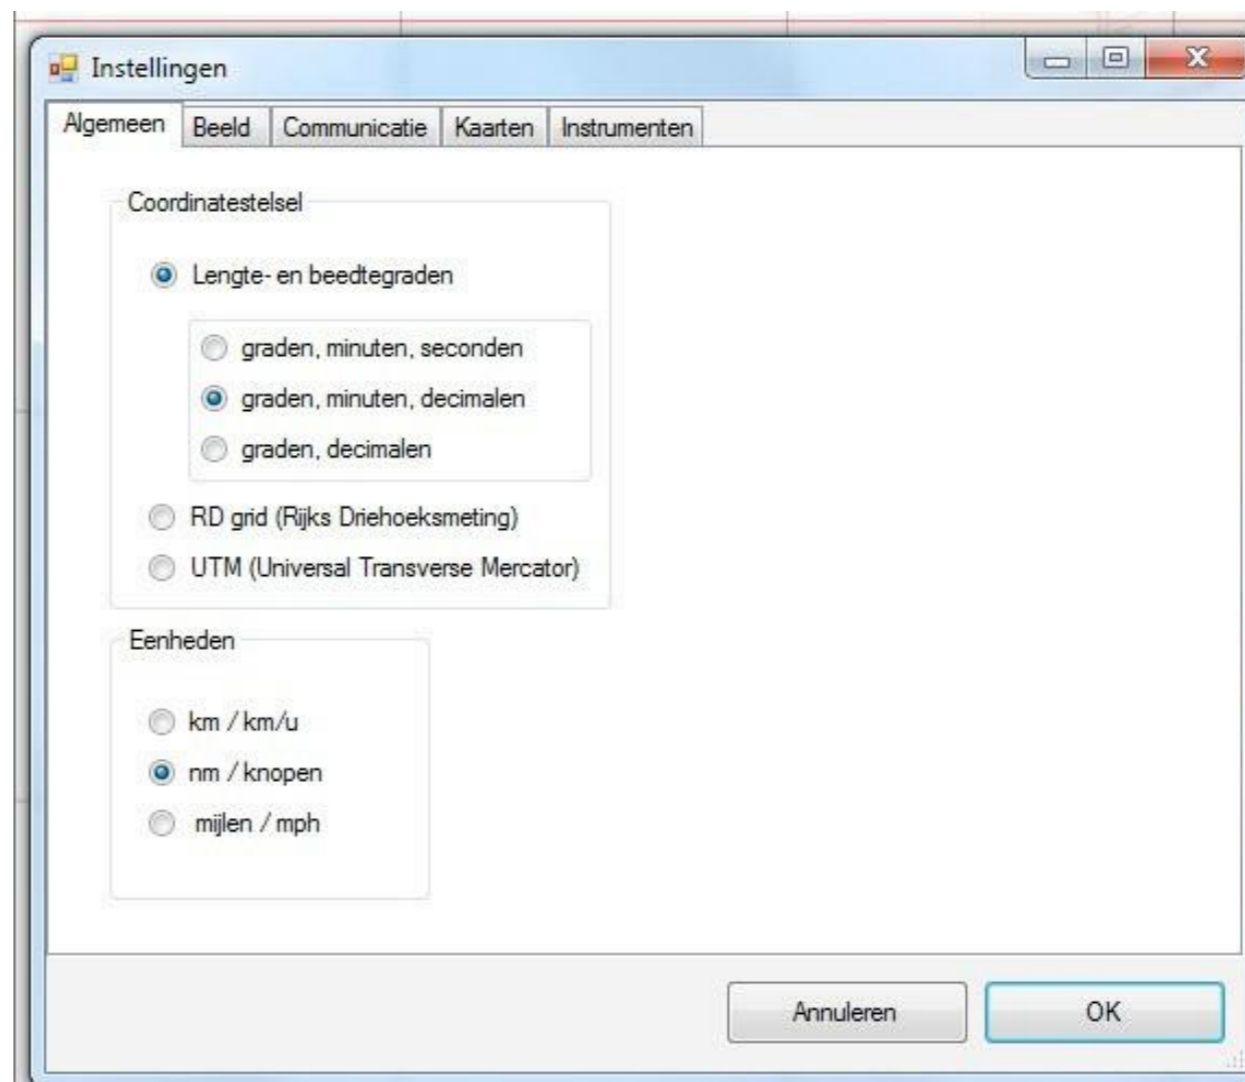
Instellingen

Algemeen | Beeld | Communicatie | Kaarten | Instrumenten

Coordinatestelsel

Lengte- en beedtegraden

graden, minuten, seconden

graden, minuten, decimalen

graden, decimalen

RD grid (Rijks Driehoeksmeting)

UTM (Universal Transverse Mercator)

Eenheden

km / km/u

nm / knopen

mijlen / mph

Annuleren

OK